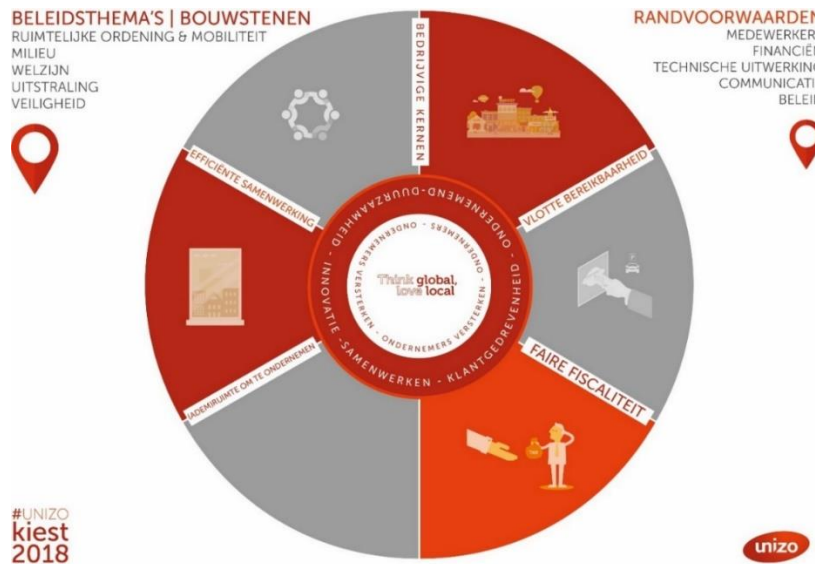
BELEIDSTHEMA'S | BOUWSTENEN
RUIMTELIJKE ORDENING & MOBILITEIT
MILIEU
WELZIJN
UITSTRALING
VEILIGHEID

RANDVOORWAARDEN
MEDEWERKER
FINANCIË
TECHNISCHE UITWERKING
COMMUNICATI
BELEI

BEDRIJVIGE KERNEN
VLOTTE BEREIKBAARHEID
FAIRE FISCALITEIT
ADEMRUIMTE OM TE ONDERNEMEN
EFFICIËNTE SAMENWERKING

ONDERNEMEND-DUURZAAMHEID - INNOVATIE - SAMENWERKEN - KLANTGEDREVENHEID

ONDERNEMERS VERSTERKEN - ONDERNEMERS VERSTERKEN - ONDERNEMERS VERSTERKEN

Think global, love local

#UNIZO
kiest
2018

unizo